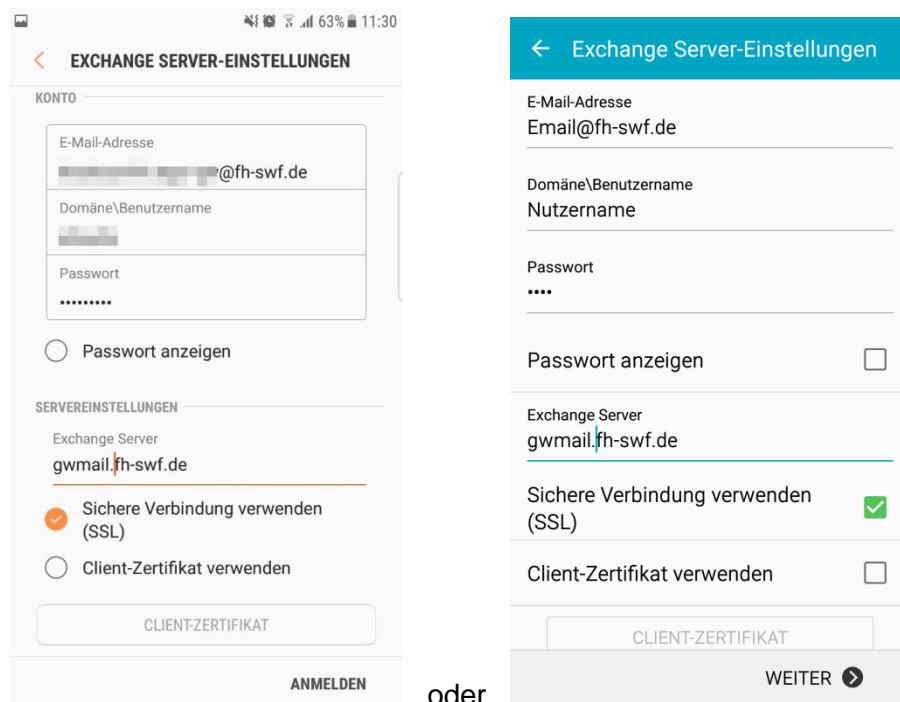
63% 11:30

EXCHANGE SERVER-EINSTELLUNGEN

KONTO

E-Mail-Adresse
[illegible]@fh-swf.de

Domäne\Benutzername
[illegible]

Passwort
•••••••••

Passwort anzeigen

SERVEREINSTELLUNGEN

Exchange Server
gwmail.fh-swf.de

Sichere Verbindung verwenden (SSL)

Client-Zertifikat verwenden

CLIENT-ZERTIFIKAT

ANMELDEN

oder

Exchange Server-Einstellungen

E-Mail-Adresse
Email@fh-swf.de

Domäne\Benutzername
Nutzername

Passwort
••••

Passwort anzeigen

Exchange Server
gwmail.fh-swf.de

Sichere Verbindung verwenden (SSL)

Client-Zertifikat verwenden

CLIENT-ZERTIFIKAT

WEITER